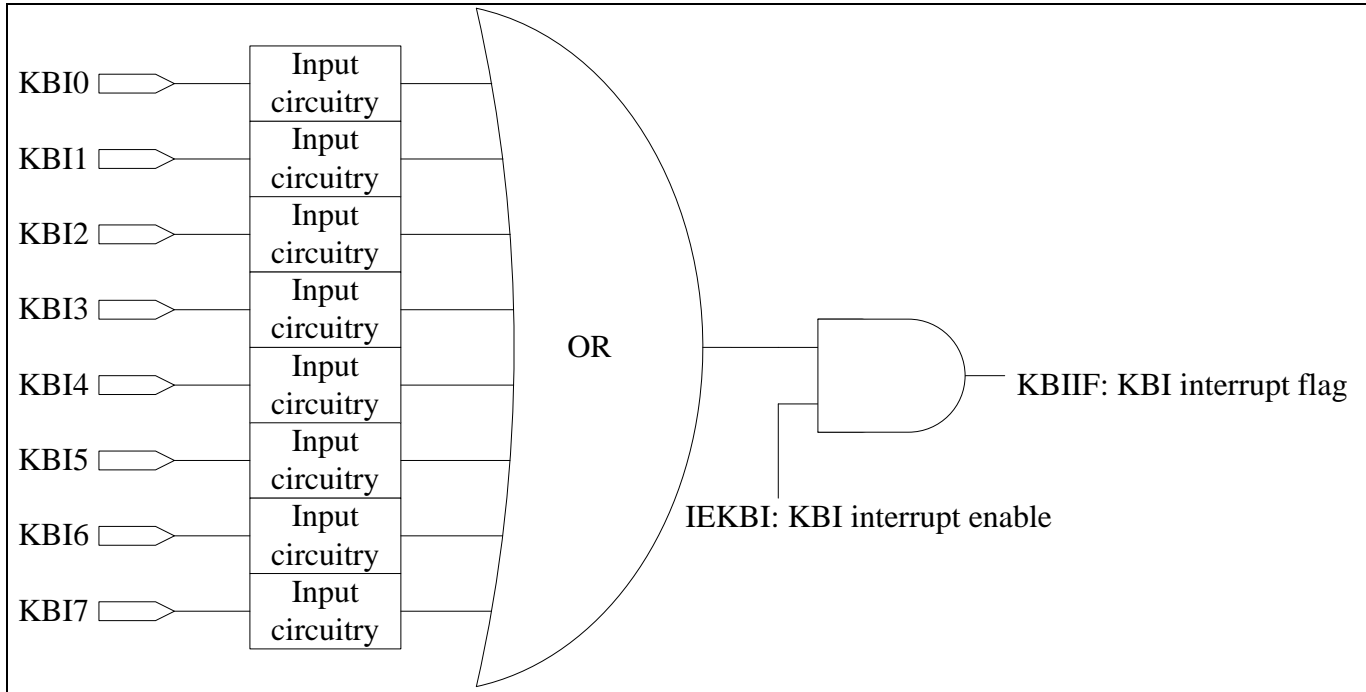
KBI0
Input circuitry
KBI1
Input circuitry
KBI2
Input circuitry
KBI3
Input circuitry
KBI4
Input circuitry
KBI5
Input circuitry
KBI6
Input circuitry
KBI7
Input circuitry

OR

KBIIF: KBI interrupt flag

IEKBI: KBI interrupt enable